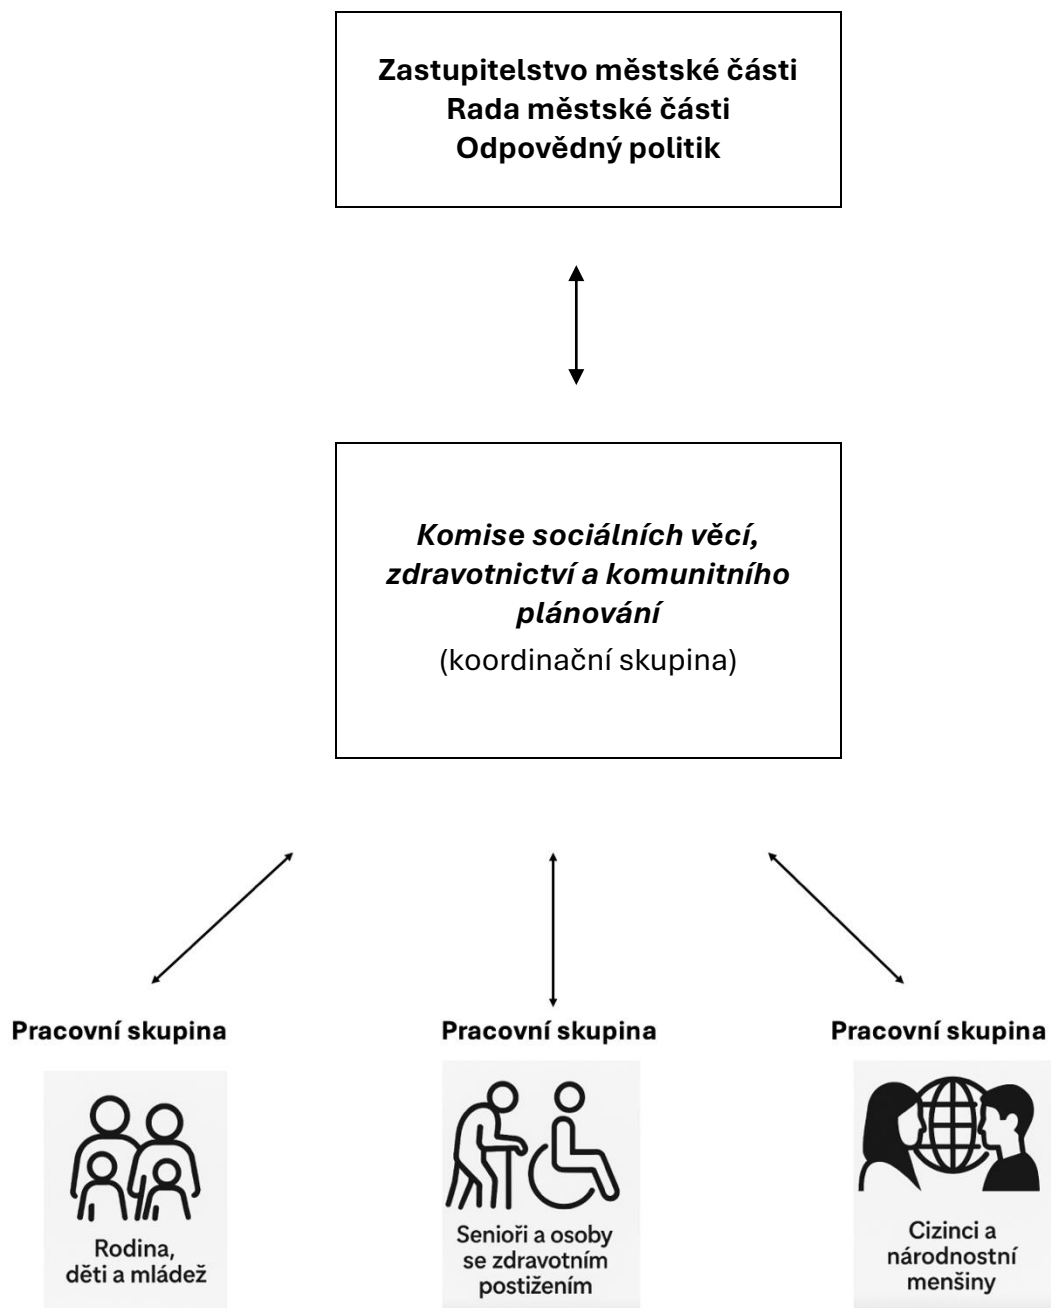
**Zastupitelstvo městské části**
**Rada městské části**
**Odpovědný politik**

***Komise sociálních věcí, zdravotnictví a komunitního plánování***
(koordinační skupina)

**Pracovní skupina**

Rodina, děti a mládež

**Pracovní skupina**

Senioři a osoby se zdravotním postižením

**Pracovní skupina**

Cizinci a národnostní menšiny